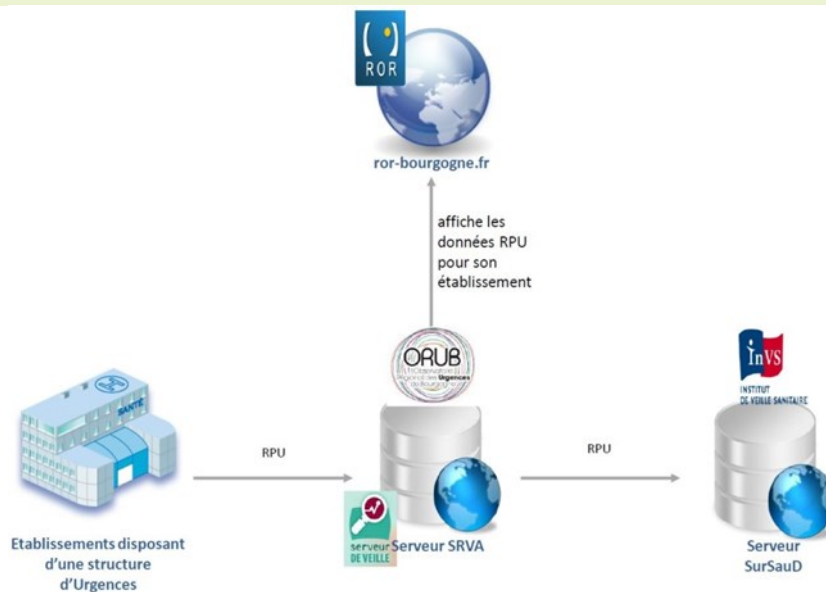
ROR

ror-bourgogne.fr

affiche les données RPU pour son établissement

ORUB

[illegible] Observatoire Régional des Urgences de Bourgogne

InVS
INSTITUT DE VEILLE SANITAIRE

SANTE

RPU

RPU

serveur DE VEILLE

Etablissements disposant d'une structure d'Urgences

Serveur SRVA

Serveur SurSauD